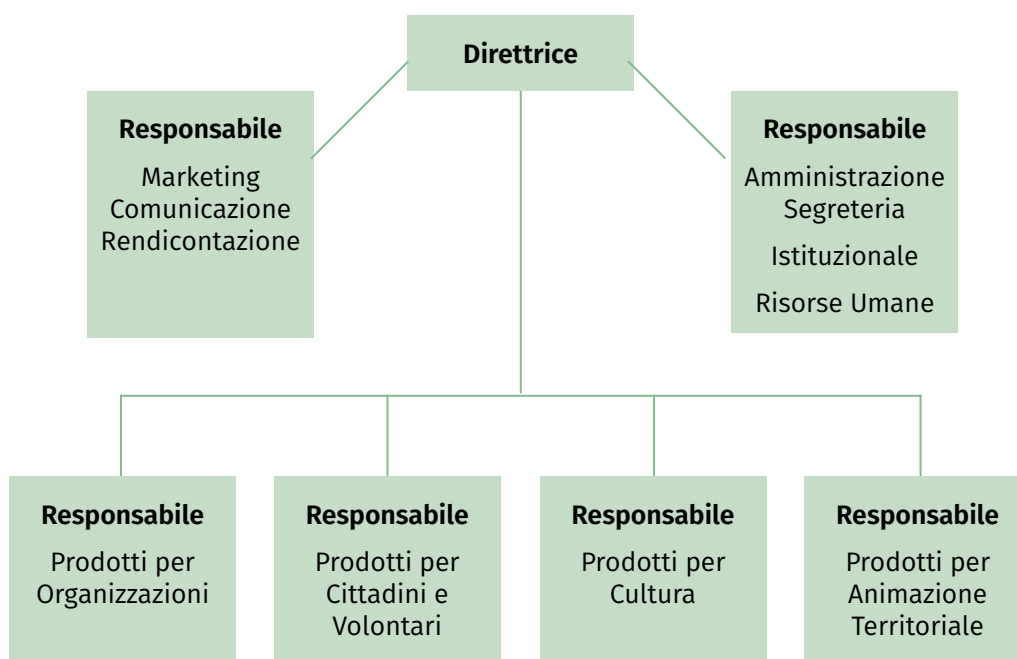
Direttrice

Responsabile
Marketing
Comunicazione
Rendicontazione

Responsabile
Amministrazione
Segreteria
Istituzionale
Risorse Umane

Responsabile
Prodotti per Organizzazioni

Responsabile
Prodotti per Cittadini e Volontari

Responsabile
Prodotti per Cultura

Responsabile
Prodotti per Animazione Territoriale